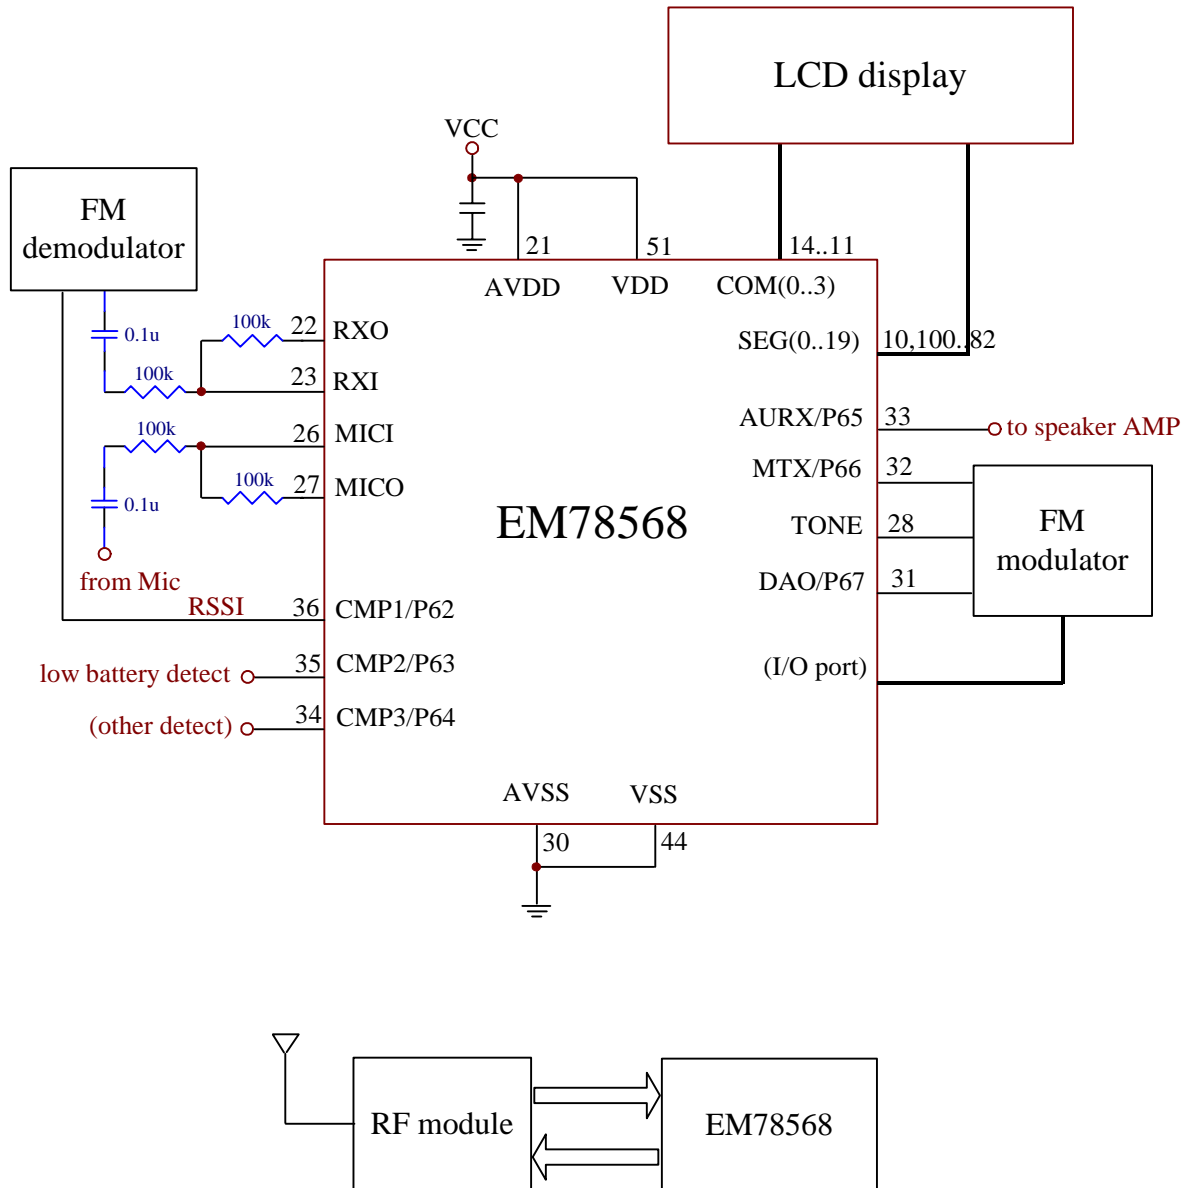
LCD display

VCC

FM demodulator

21 51 14..11

AVDD VDD COM(0..3)

0.1u 100k 22 RXO SEG(0..19) 10,100..82

100k 23 RXI

AURX/P65 33 to speaker AMP

100k 26 MICI

MTX/P66 32

100k 27 MICO

0.1u

EM78568

TONE 28

FM modulator

from Mic

DAO/P67 31

RSSI 36 CMP1/P62

low battery detect 35 CMP2/P63

(I/O port)

(other detect) 34 CMP3/P64

AVSS VSS

30 44

RF module

EM78568